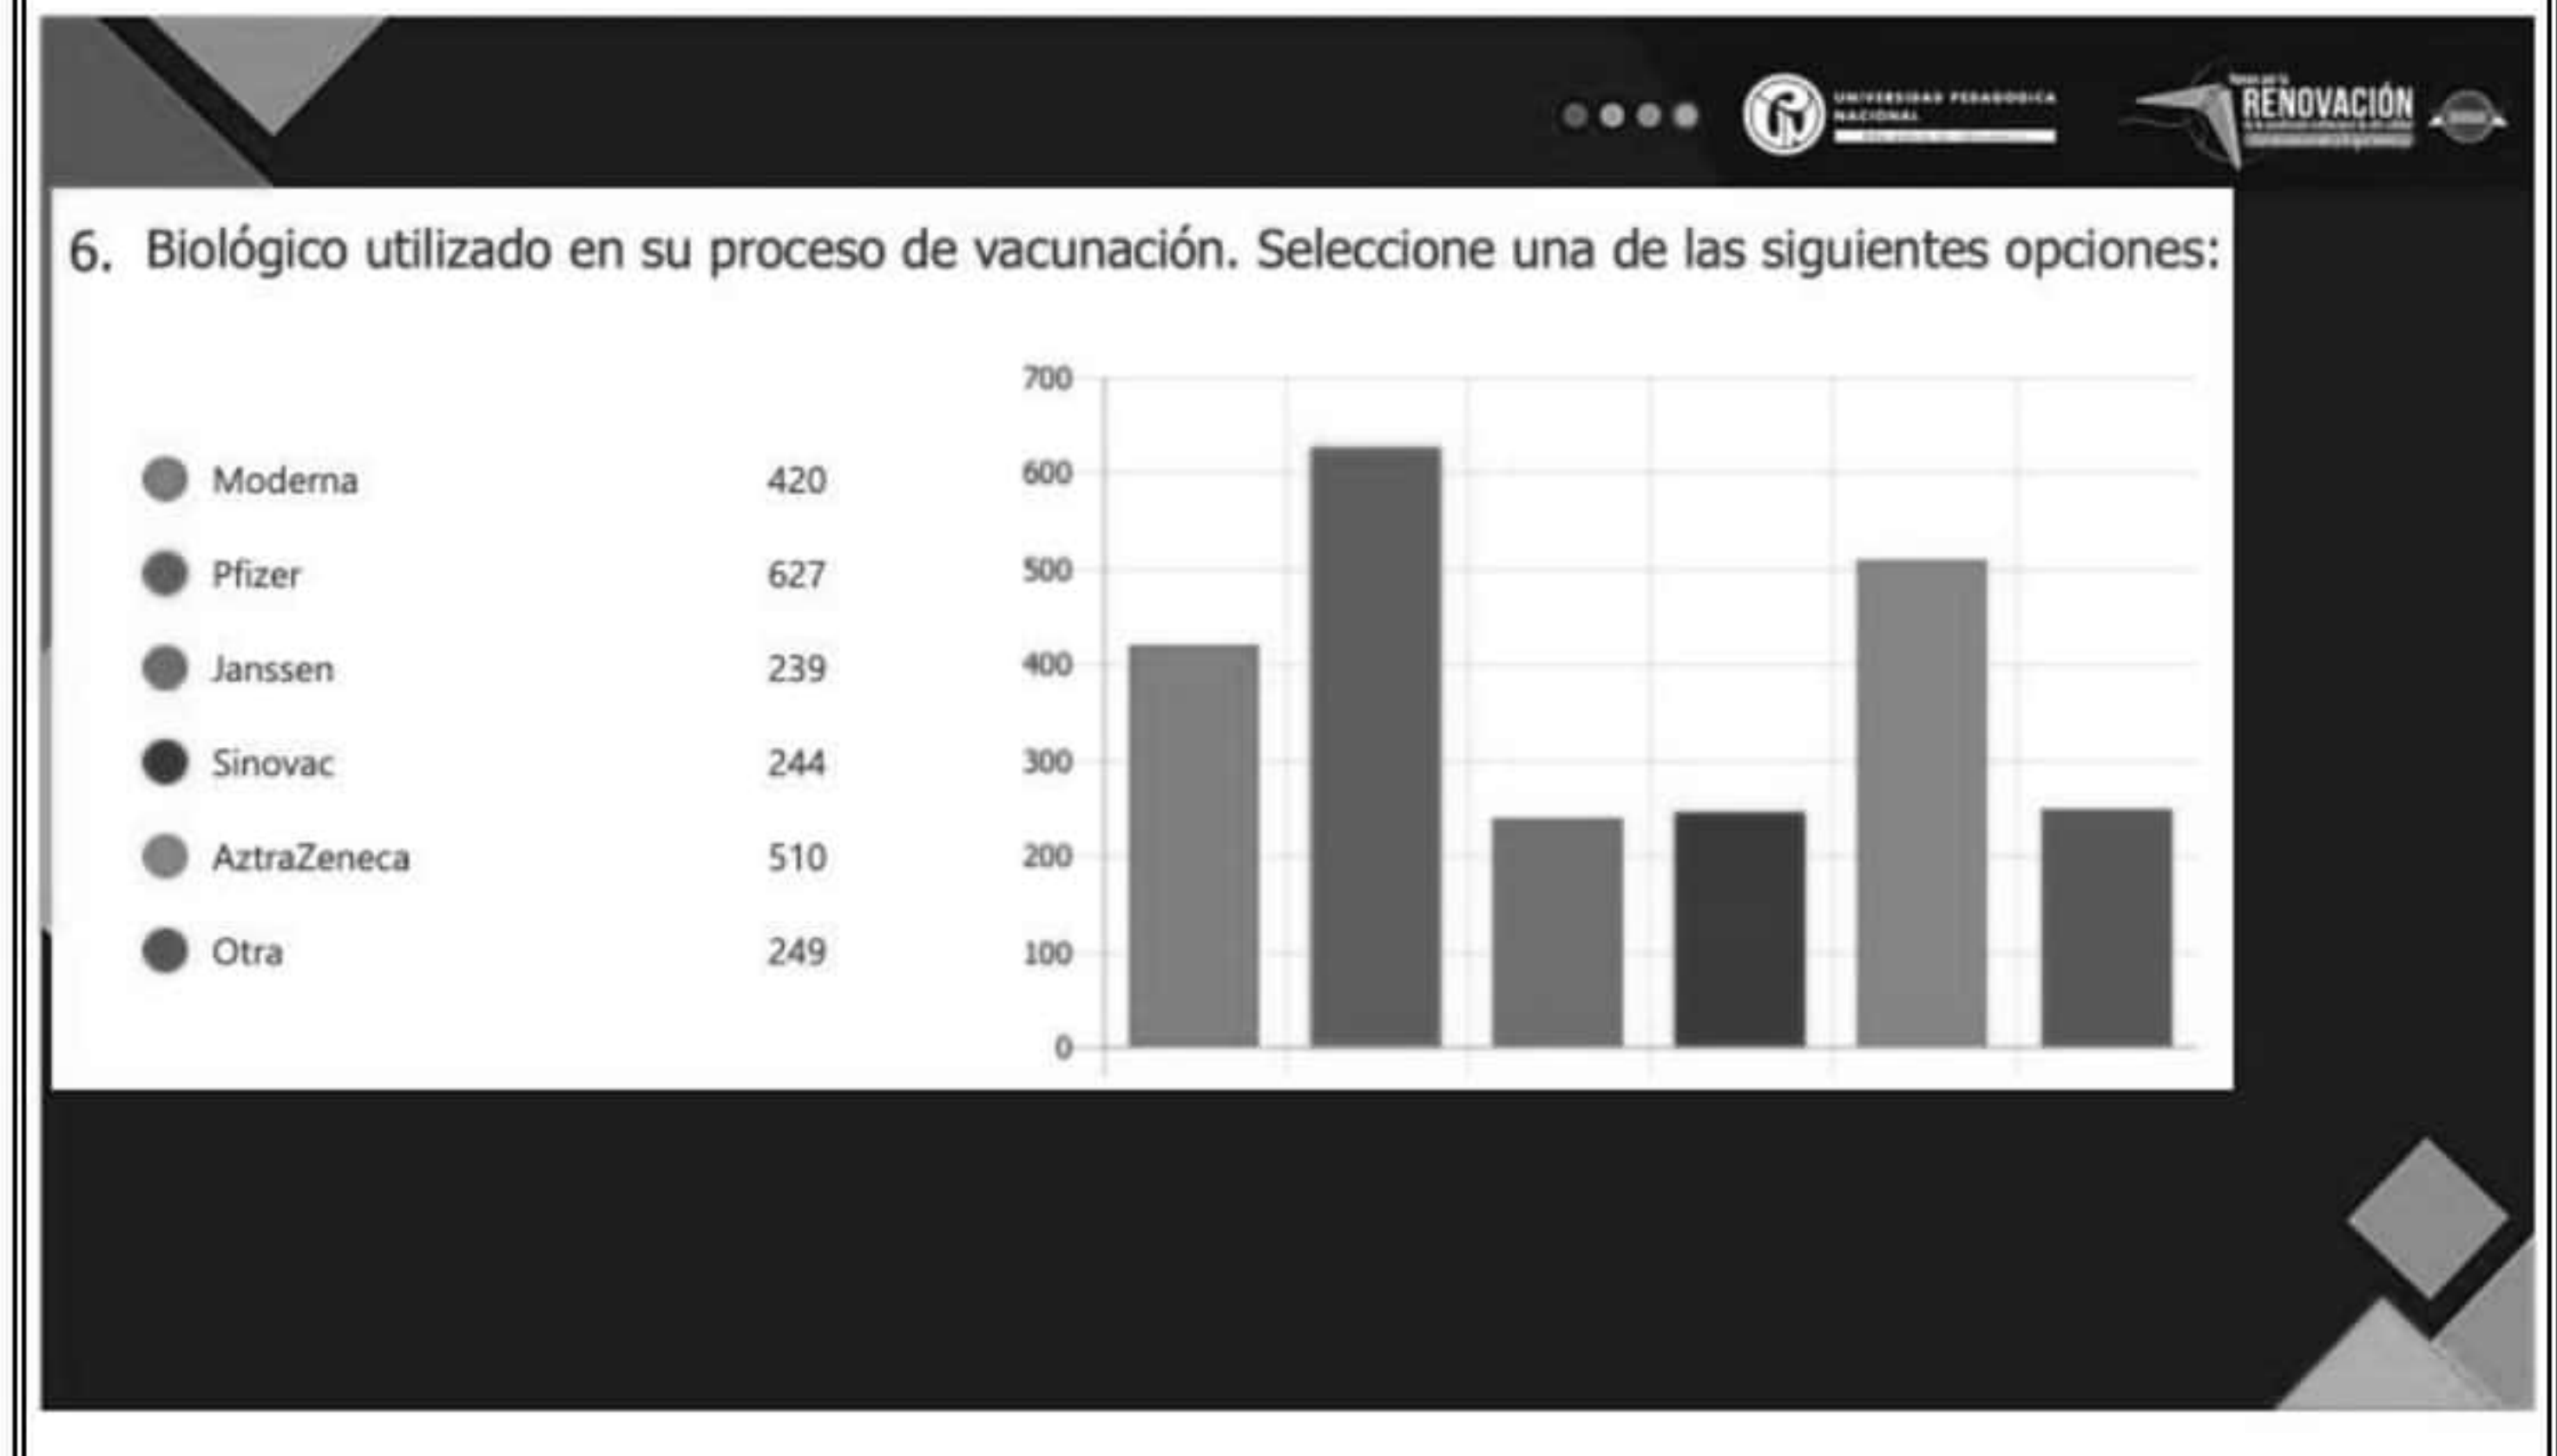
UNIVERSIDAD PEDAGÓGICA NACIONAL

RENOVACIÓN

6. Biológico utilizado en su proceso de vacunación. Seleccione una de las siguientes opciones:

| | |
|---|---|
| Moderna | 420 |
| Pfizer | 627 |
| Janssen | 239 |
| Sinovac | 244 |
| AztraZeneca | 510 |
| Otra | 249 |

700
600
500
400
300
200
100
0